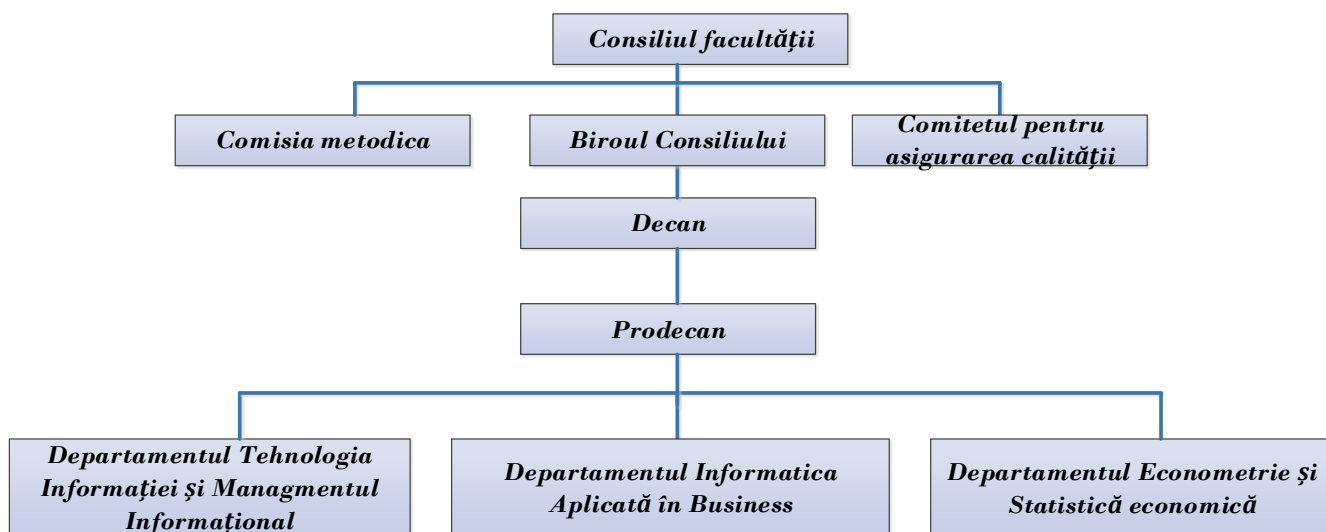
Consiliul facultății

Comisia metodica

Biroul Consiliului

Comitetul pentru asigurarea calității

Decan

Prodecan

Departamentul Tehnologia Informației și Managmentul Informațional

Departamentul Informatica Aplicată în Business

Departamentul Econometrie și Statistică economică